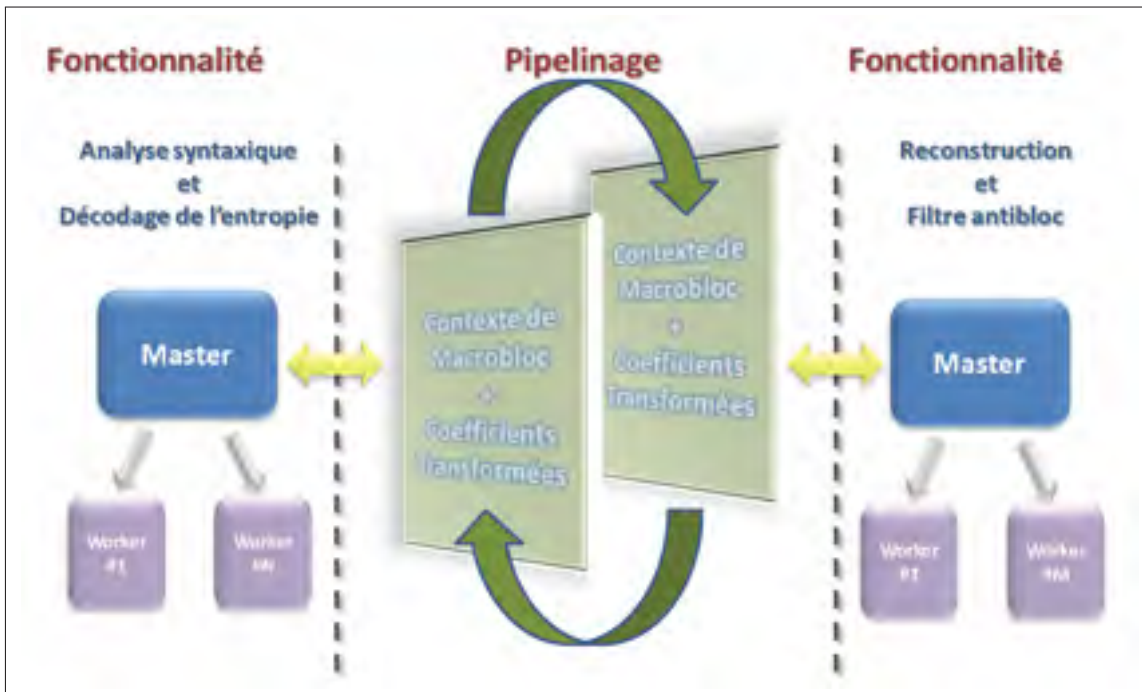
Fonctionnalité

Analyse syntaxique
et
Décodage de l'entropie

Master

Worker #1

Worker #N

Pipelinage

Contexte de Macrobloc + Coefficients Transformées

Contexte de Macrobloc + Coefficients Transformées

Fonctionnalité

Reconstruction
et
Filtre antibloc

Master

Worker #1

Worker #M